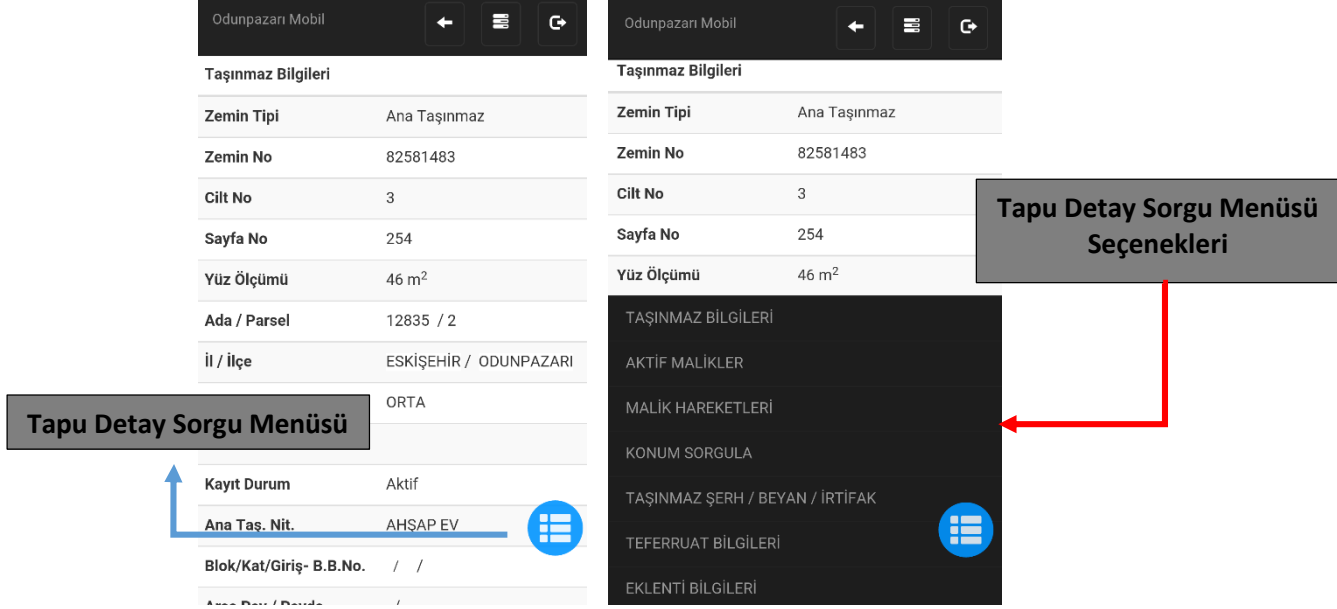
Odunpazarı Mobil

Taşınmaz Bilgileri

| Zemin Tipi | Ana Taşınmaz |
|---|---|
| Zemin No | 82581483 |
| Cilt No | 3 |
| Sayfa No | 254 |
| Yüz Ölçümü | 46 $m^2$ |
| Ada / Parsel | 12835 / 2 |
| İl / İlçe | ESKİŞEHİR / ODUNPAZARI |
| | ORTA |
| Kayıt Durum | Aktif |
| Ana Taş. Nit. | AHŞAP EV |
| Blok/Kat/Giriş- B.B.No. | / / |
| Arsa Pay / Payda | / |

Tapu Detay Sorgu Menüsü

Odunpazarı Mobil

Taşınmaz Bilgileri

| Zemin Tipi | Ana Taşınmaz |
|---|---|
| Zemin No | 82581483 |
| Cilt No | 3 |
| Sayfa No | 254 |
| Yüz Ölçümü | 46 $m^2$ |

Tapu Detay Sorgu Menüsü Seçenekleri

TAŞINMAZ BİLGİLERİ
AKTİF MALİKLER
MALİK HAREKETLERİ
KONUM SORGULA
TAŞINMAZ ŞERH / BEYAN / İRTİFAK
TEFERRUAT BİLGİLERİ
EKLENTİ BİLGİLERİ